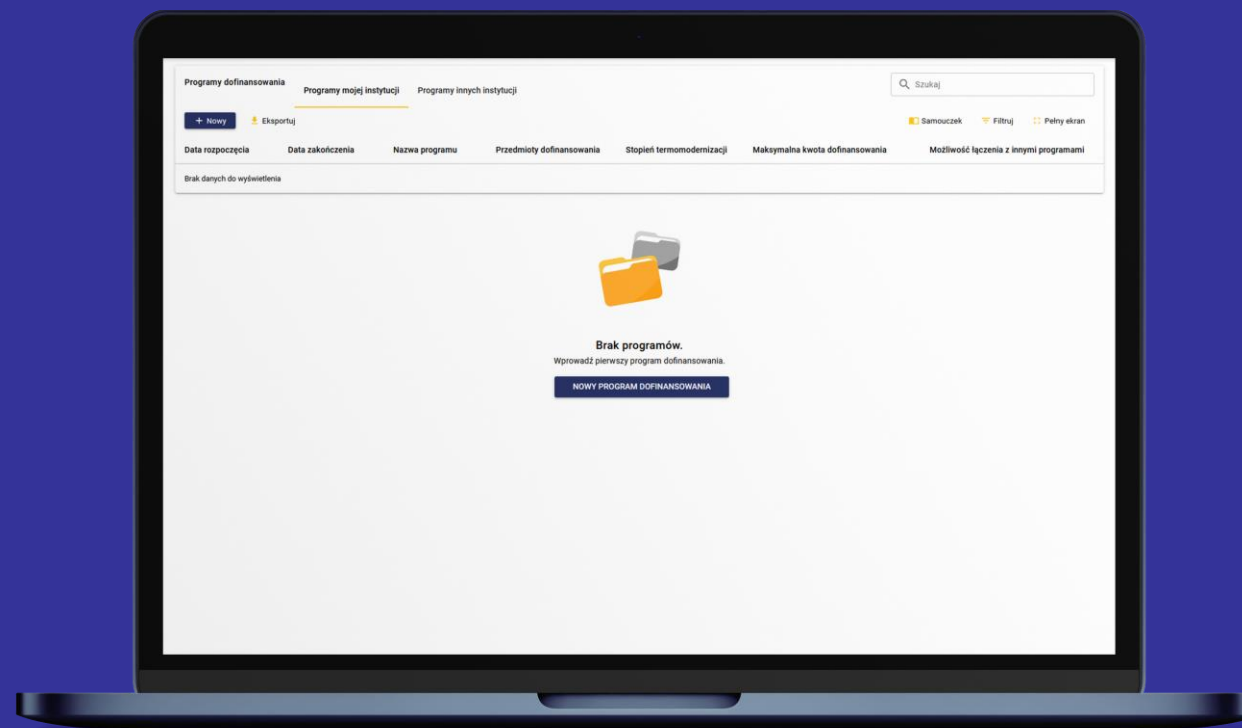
Programy dofinansowania

Programy mojej instytucji Programy innych instytucji

Szukaj

+ Nowy Eksportuj

Samouczek Filtruj Pełny ekran

| Data rozpoczęcia | Data zakończenia | Nazwa programu | Przedmioty dofinansowania | Stopień termomodernizacji | Maksymalna kwota dofinansowania | Możliwość łączenia z innymi programami |
|---|---|---|---|---|---|---|
| Brak danych do wyświetlenia | | | | | | |

Brak programów.
Wprowadź pierwszy program dofinansowania.

NOWY PROGRAM DOFINANSOWANIA